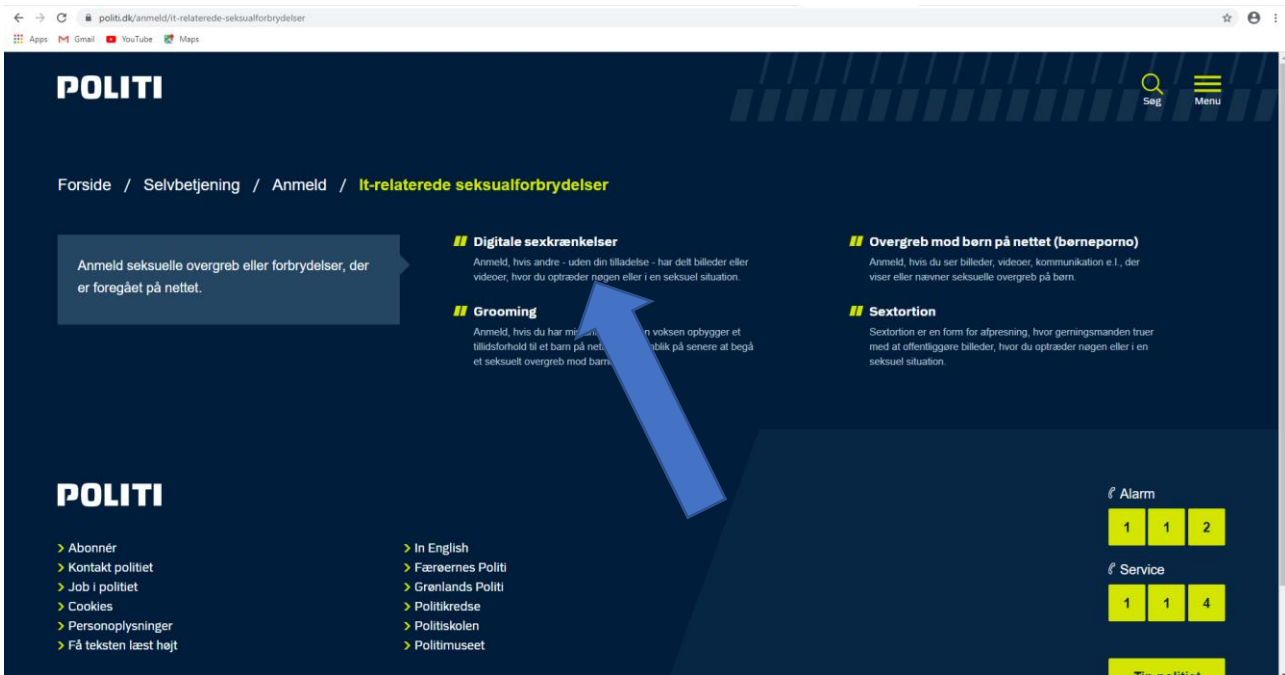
politi.dk/anmeld/it-relaterede-seksualforbrydelser

Apps Gmail YouTube Maps

POLITI

Søg

Menu

Forside / Selvbetjening / Anmeld / It-relaterede seksualforbrydelser

Anmeld seksuelle overgreb eller forbrydelser, der er foregået på nettet.

Digitale sexkrænkelser

Anmeld, hvis andre - uden din tilladelse - har delt billeder eller videoer, hvor du optræder nøgen eller i en seksuel situation.

Grooming

Anmeld, hvis du har mis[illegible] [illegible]n voksen opbygger et tillidsforhold til et barn på net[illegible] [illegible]blik på senere at begå et seksuelt overgreb mod barn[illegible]

Overgreb mod børn på nettet (børneporno)

Anmeld, hvis du ser billeder, videoer, kommunikation e.l., der viser eller nævner seksuelle overgreb på børn.

Sextortion

Sextortion er en form for afpresning, hvor gerningsmanden truer med at offentliggøre billeder, hvor du optræder nøgen eller i en seksuel situation.

POLITI

> Abonnér
> Kontakt politiet
> Job i politiet
> Cookies
> Personoplysninger
> Få teksten læst højt

> In English
> Færøernes Politi
> Grønlands Politi
> Politikredse
> Politiskolen
> Politimuseet

Alarm

1 1 2

Service

1 1 4

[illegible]